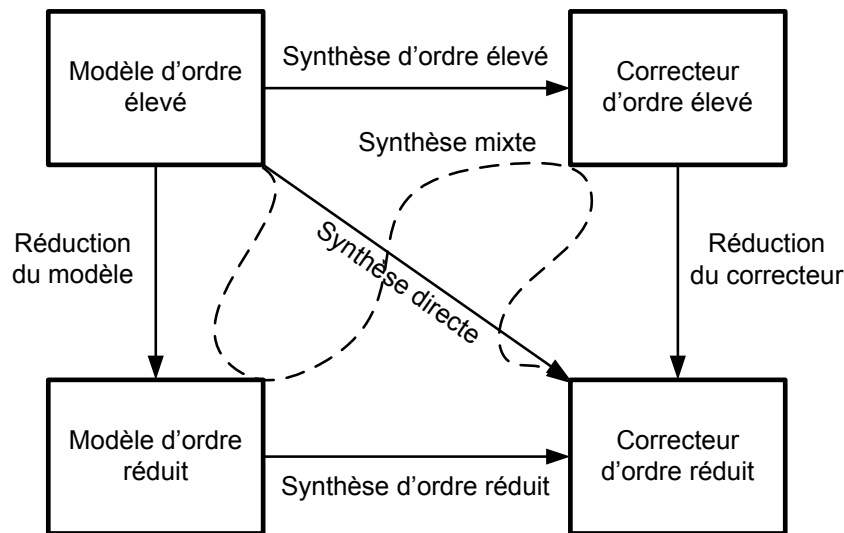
Modèle d'ordre élevé

Synthèse d'ordre élevé

Correcteur d'ordre élevé

Synthèse mixte

Réduction du modèle

Synthèse directe

Réduction du correcteur

Modèle d'ordre réduit

Synthèse d'ordre réduit

Correcteur d'ordre réduit